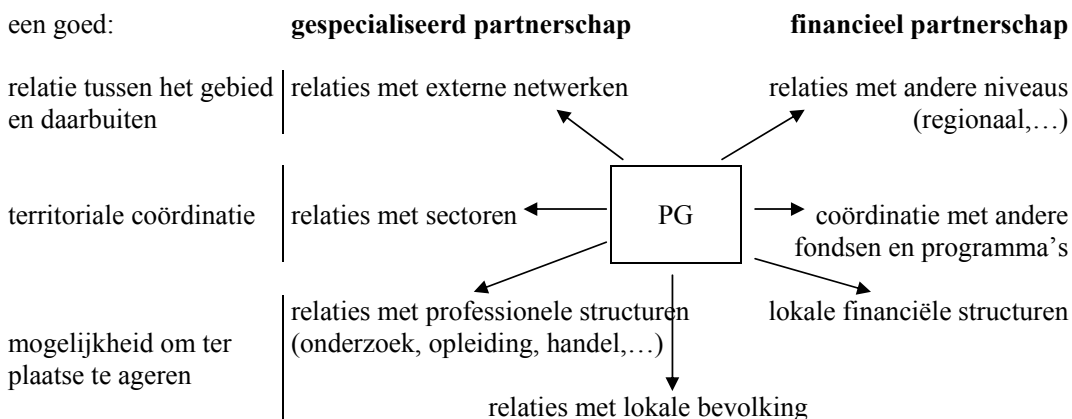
een goed: **gespecialiseerd partnerschap** **financieel partnerschap**

relatie tussen het gebied en daarbuiten

relaties met externe netwerken

relaties met andere niveaus (regionaal,…)

territoriale coördinatie

relaties met sectoren

PG

coördinatie met andere fondsen en programma's

mogelijkheid om ter plaatse te ageren

relaties met professionele structuren (onderzoek, opleiding, handel,…)

lokale financiële structuren

relaties met lokale bevolking